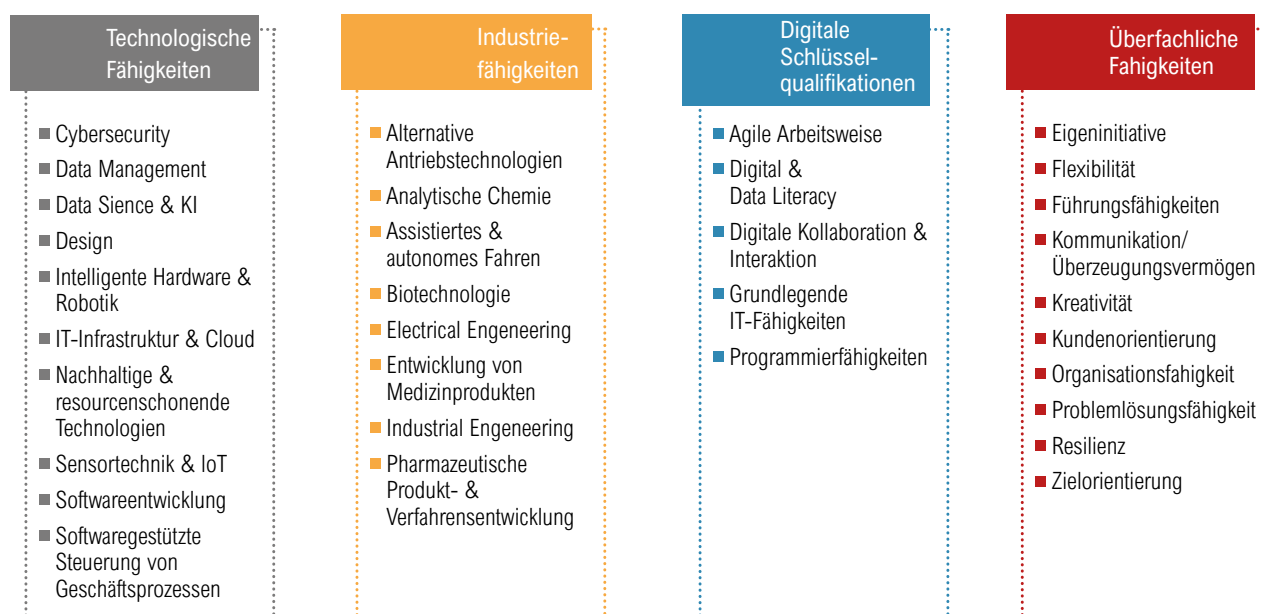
Technologische Fähigkeiten

- Cybersecurity
- Data Management
- Data Sience & KI
- Design
- Intelligente Hardware & Robotik
- IT-Infrastruktur & Cloud
- Nachhaltige & resourcenschonende Technologien
- Sensortechnik & IoT
- Softwareentwicklung
- Softwaregestützte Steuerung von Geschäftsprozessen

Industriefähigkeiten

- Alternative Antriebstechnologien
- Analytische Chemie
- Assistiertes & autonomes Fahren
- Biotechnologie
- Electrical Engeneering
- Entwicklung von Medizinprodukten
- Industrial Engeneering
- Pharmazeutische Produkt- & Verfahrensentwicklung

Digitale Schlüsselqualifikationen

- Agile Arbeitsweise
- Digital & Data Literacy
- Digitale Kollaboration & Interaktion
- Grundlegende IT-Fähigkeiten
- Programmierfähigkeiten

Überfachliche Fahigkeiten

- Eigeninitiative
- Flexibilität
- Führungsfähigkeiten
- Kommunikation/ Überzeugungsvermögen
- Kreativität
- Kundenorientierung
- Organisationsfahigkeit
- Problemlösungsfähigkeit
- Resilienz
- Zielorientierung